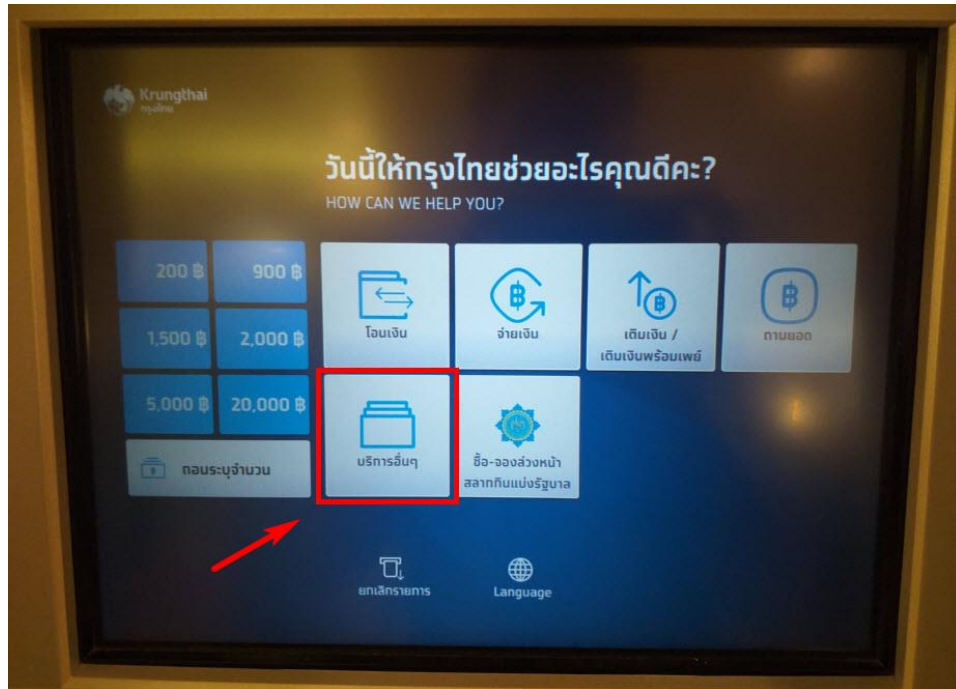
Krungthai
กรุงไทย

วันนี้ให้กรุงไทยช่วยอะไรคุณดีคะ?
HOW CAN WE HELP YOU?

200 ฿
900 ฿
1,500 ฿
2,000 ฿
5,000 ฿
20,000 ฿
ถอนระบุจำนวน

โอนเงิน
จ่ายเงิน
เติมเงิน / เติมเงินพร้อมเพย์
ถามยอด
บริการอื่นๆ
ซื้อ-จองล่วงหน้า สลากกินแบ่งรัฐบาล

ยกเลิกรายการ
Language